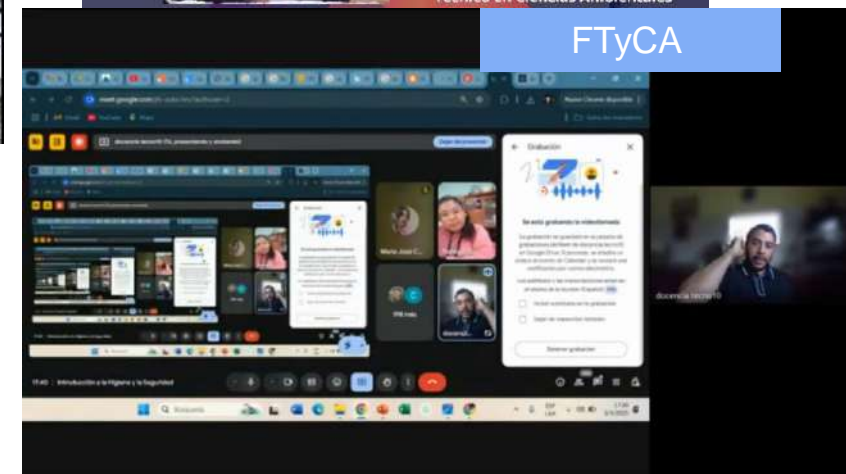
FTyCA

meet.google.com

docencia tecno10 (Tú, presentando y anotando)

Dejar de presentar

Grabación

Se está grabando la videollamada

María José C...

IPR Indu

docencia tecno10

Detener grabación

17:40 | Introducción a la Higiene y la Seguridad

Búsqueda